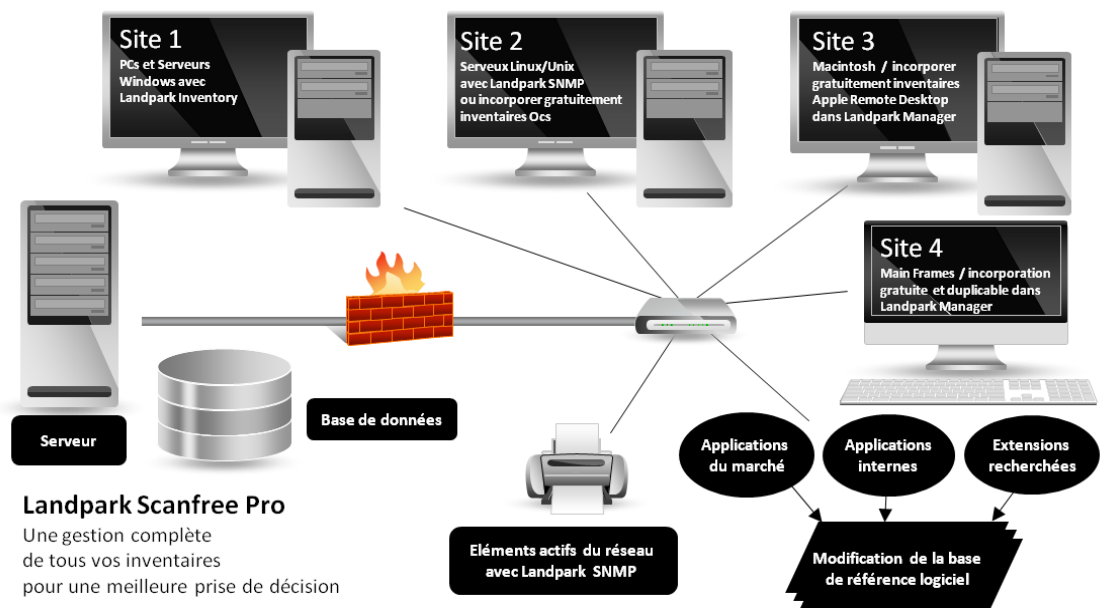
Site 1
PCs et Serveurs Windows avec Landpark Inventory

Site 2
Serveux Linux/Unix avec Landpark SNMP ou incorporer gratuitement inventaires Ocs

Site 3
Macintosh / incorporer gratuitement inventaires Apple Remote Desktop dans Landpark Manager

Site 4
Main Frames / incorporation gratuite et duplicable dans Landpark Manager

Serveur

Base de données

Applications du marché

Applications internes

Extensions recherchées

Modification de la base de référence logiciel

Eléments actifs du réseau avec Landpark SNMP

Landpark Scanfree Pro
Une gestion complète de tous vos inventaires pour une meilleure prise de décision